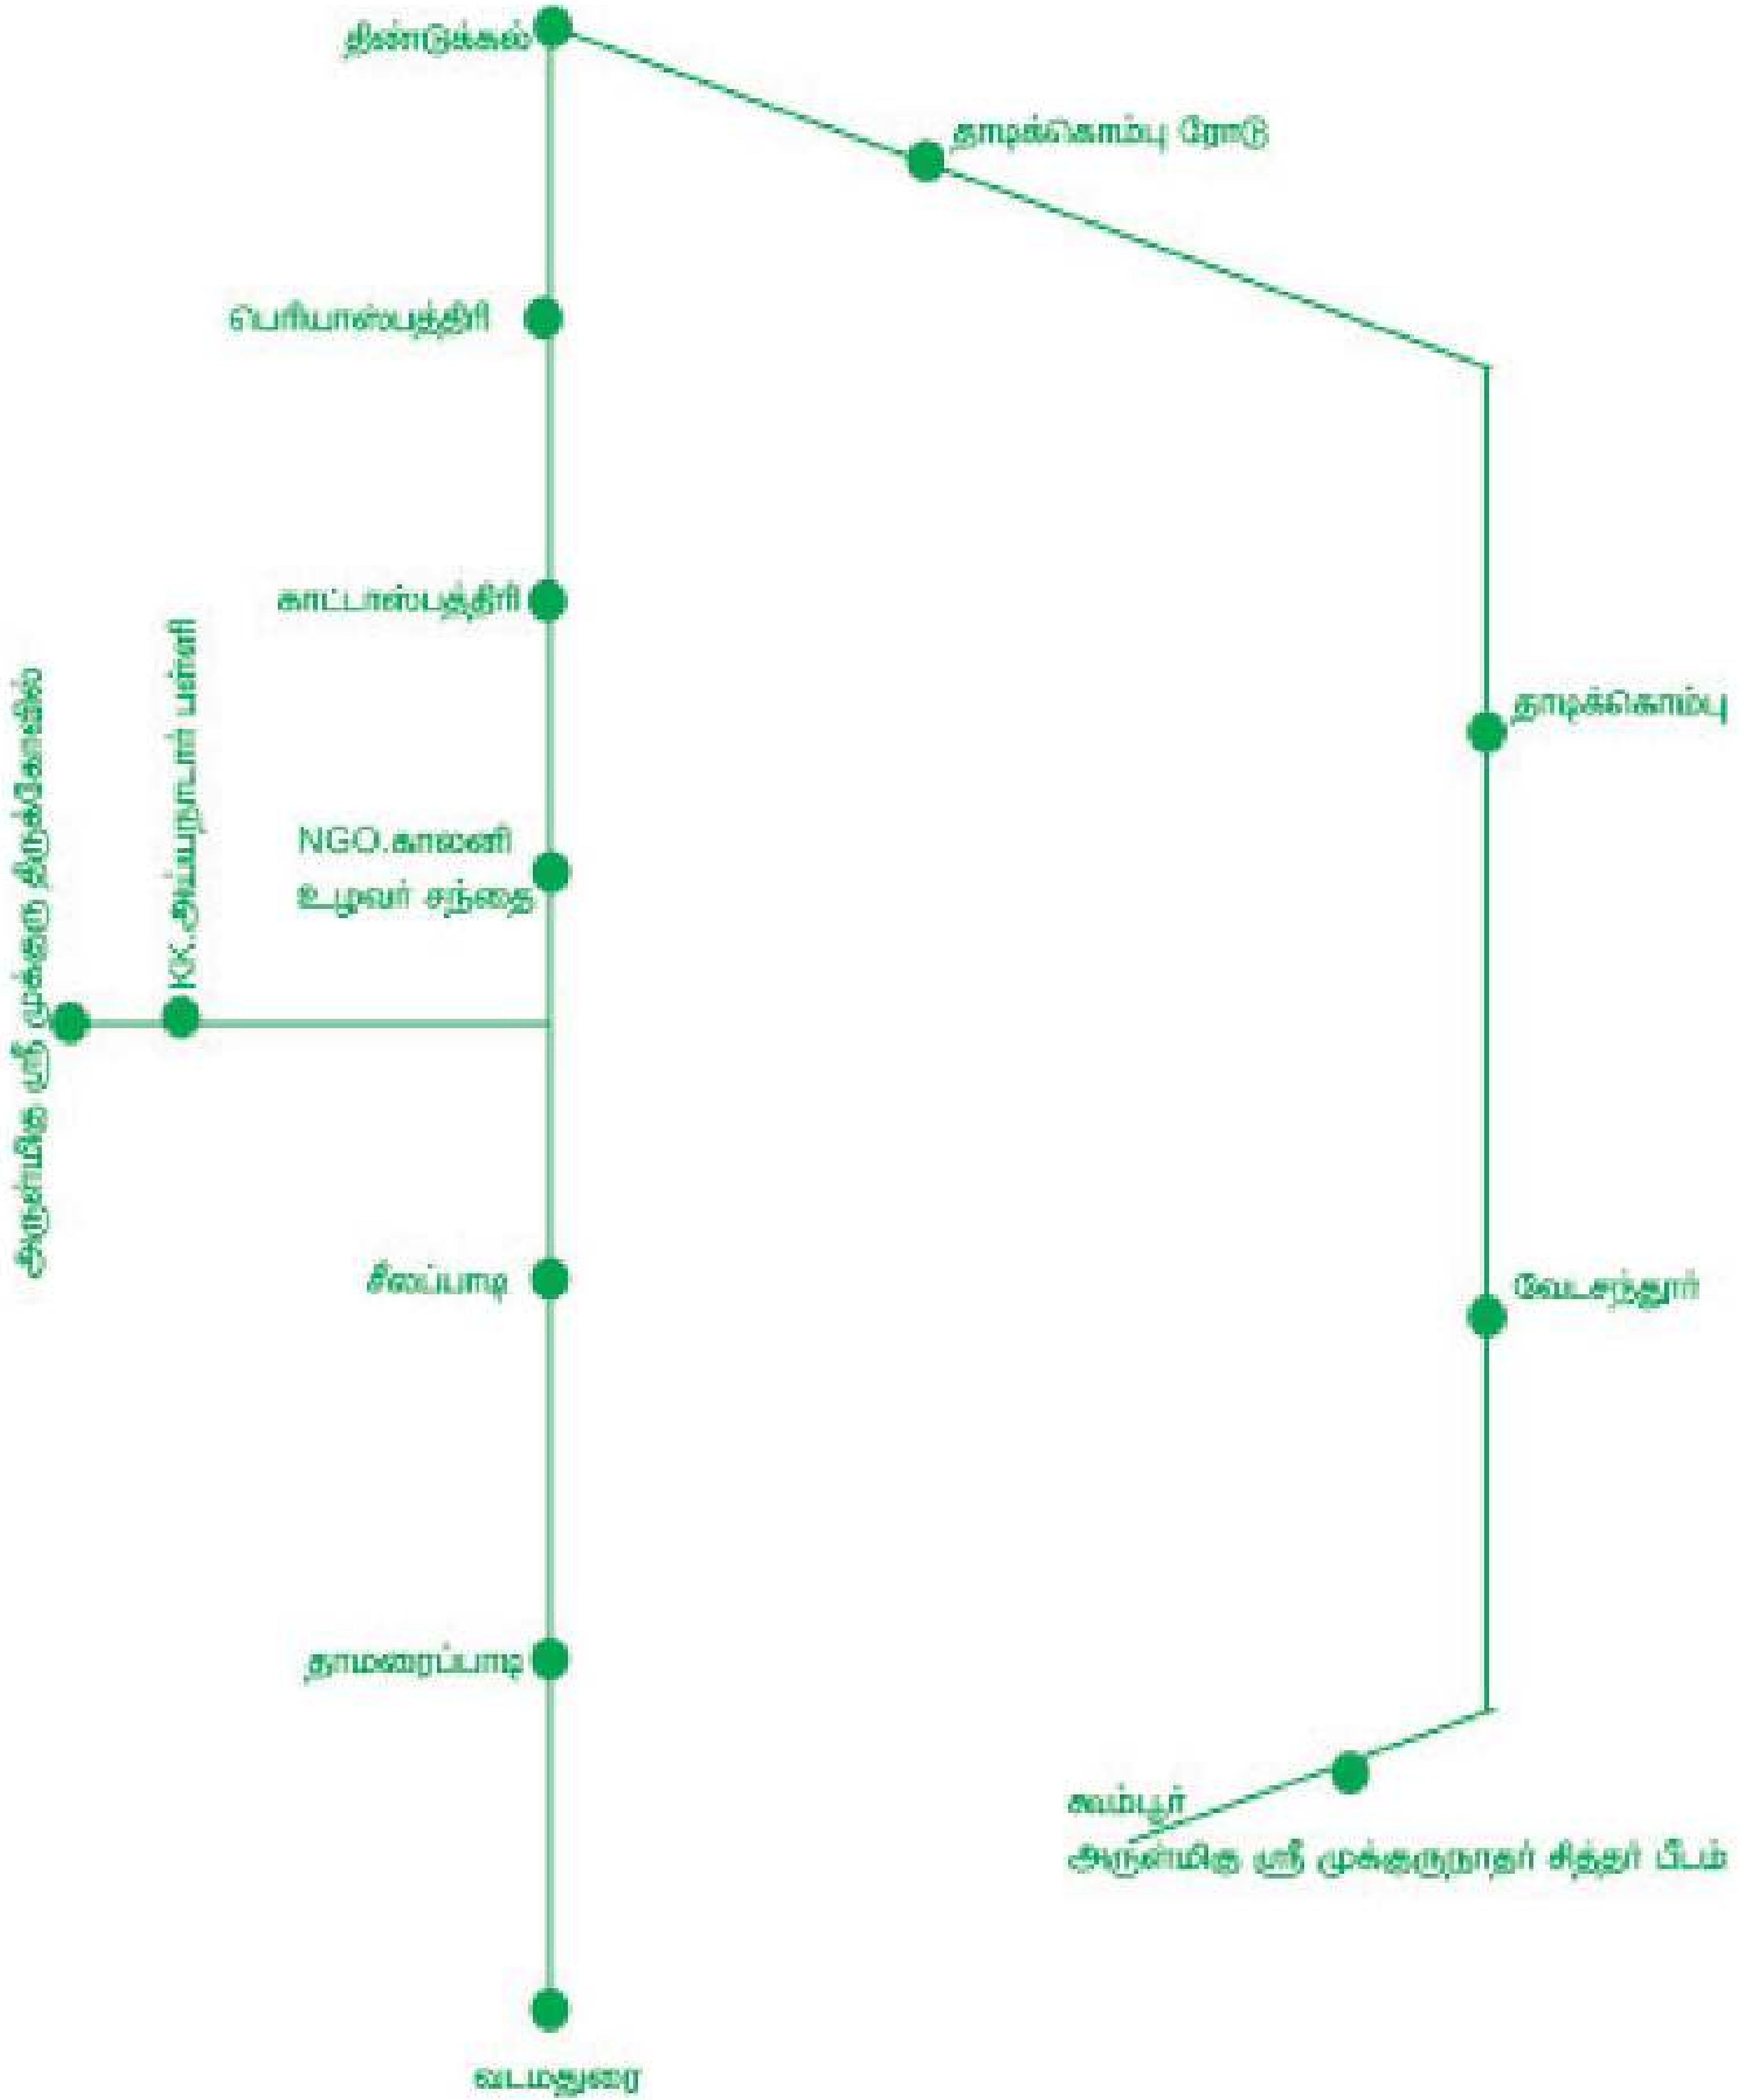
திண்டுக்கல்

தாடிக்கொம்பு ரோடு

பெரியாஸ்பத்திரி

காட்டாஸ்பத்திரி

தாடிக்கொம்பு

NGO.காலனி
உழவர் சந்தை

KK.அய்யநாடார் பள்ளி

அருள்மிகு ஸ்ரீ முக்குரு திருக்கோவில்

சிலைப்பாடி

வேடசந்தூர்

தாமரைப்பாடி

கம்பூர்
அருள்மிகு ஸ்ரீ முக்குருநாதர் சித்தர் பீடம்

வடமதுரை